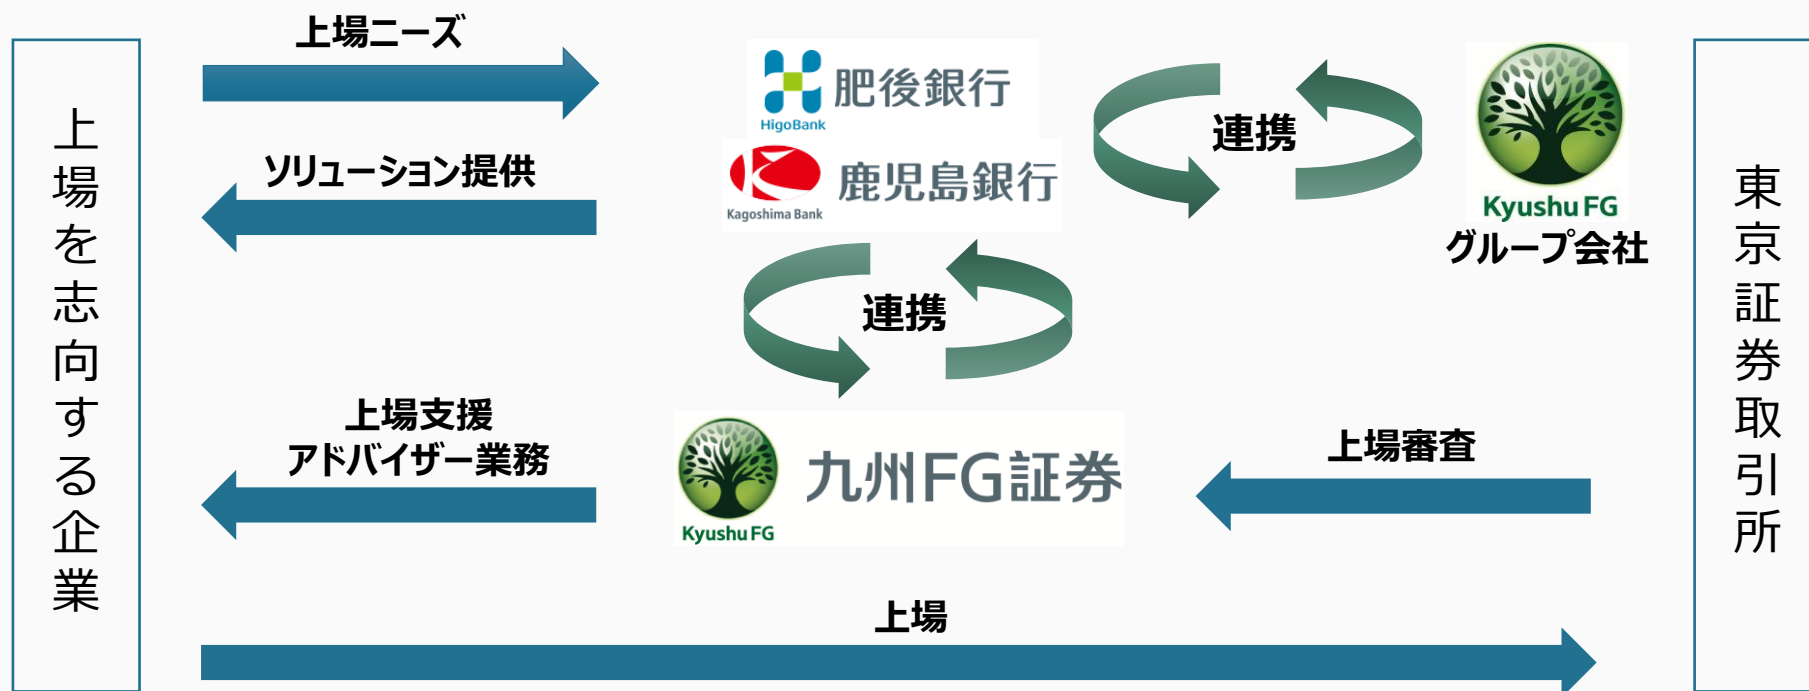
上場を志向する企業

上場ニーズ

ソリューション提供

肥後銀行
HigoBank

鹿児島銀行
Kagoshima Bank

連携

Kyushu FG
グループ会社

東京証券取引所

連携

上場支援
アドバイザー業務

Kyushu FG
九州FG証券

上場審査

上場